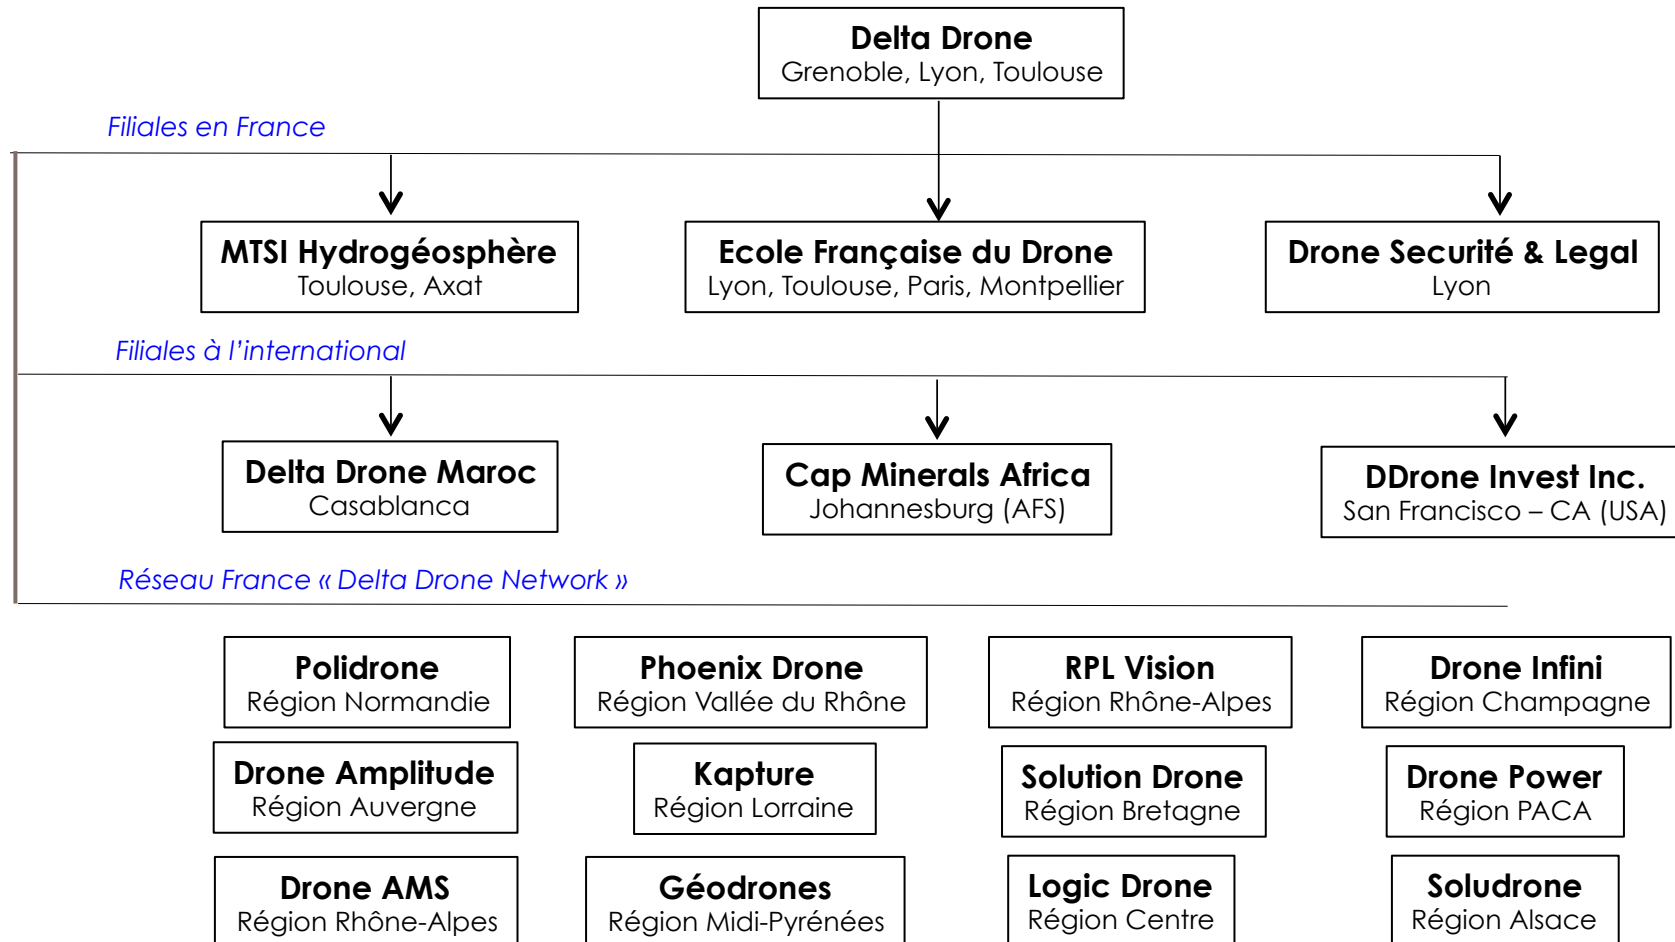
Delta Drone
Grenoble, Lyon, Toulouse

Filiales en France

MTSI Hydrogéosphère
Toulouse, Axat

Ecole Française du Drone
Lyon, Toulouse, Paris, Montpellier

Drone Securité & Legal
Lyon

Filiales à l'international

Delta Drone Maroc
Casablanca

Cap Minerals Africa
Johannesburg (AFS)

DDrone Invest Inc.
San Francisco – CA (USA)

Réseau France « Delta Drone Network »

Polidrone
Région Normandie

Phoenix Drone
Région Vallée du Rhône

RPL Vision
Région Rhône-Alpes

Drone Infini
Région Champagne

Drone Amplitude
Région Auvergne

Kapture
Région Lorraine

Solution Drone
Région Bretagne

Drone Power
Région PACA

Drone AMS
Région Rhône-Alpes

Géodrones
Région Midi-Pyrénées

Logic Drone
Région Centre

Soludrone
Région Alsace